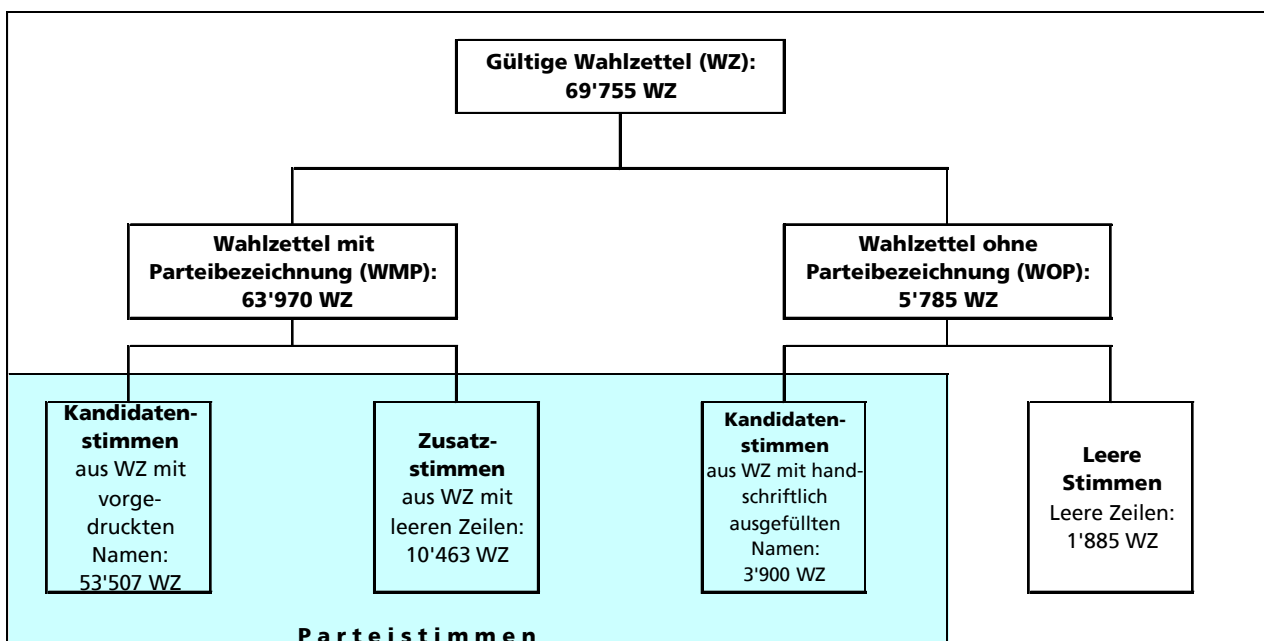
Gültige Wahlzettel (WZ): 69'755 WZ

Wahlzettel mit Parteibezeichnung (WMP): 63'970 WZ

Wahlzettel ohne Parteibezeichnung (WOP): 5'785 WZ

Kandidatenstimmen aus WZ mit vorgedruckten Namen: 53'507 WZ

Zusatzstimmen aus WZ mit leeren Zeilen: 10'463 WZ

Kandidatenstimmen aus WZ mit handschriftlich ausgefüllten Namen: 3'900 WZ

Leere Stimmen Leere Zeilen: 1'885 WZ

Parteistimmen